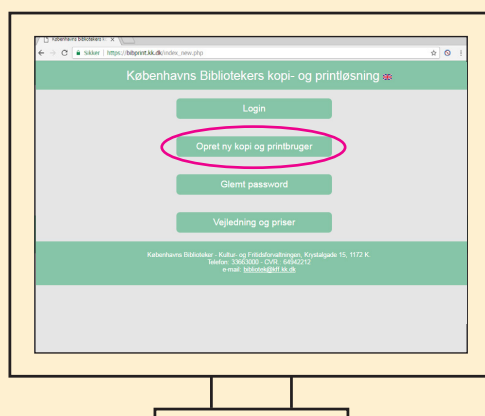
Københavns Biblioteker k ×

Sikker | https://bibprint.kk.dk/index_new.php

Københavns Bibliotekers kopi- og printløsning

Login

Opret ny kopi og printbruger

Glemt password

Vejledning og priser

Københavns Biblioteker - Kultur- og Fritidsforvaltningen, Krystalgade 15, 1172 K.
Telefon: 33663000 - CVR.: 64942212
e-mail: bibliotek@kff.kk.dk